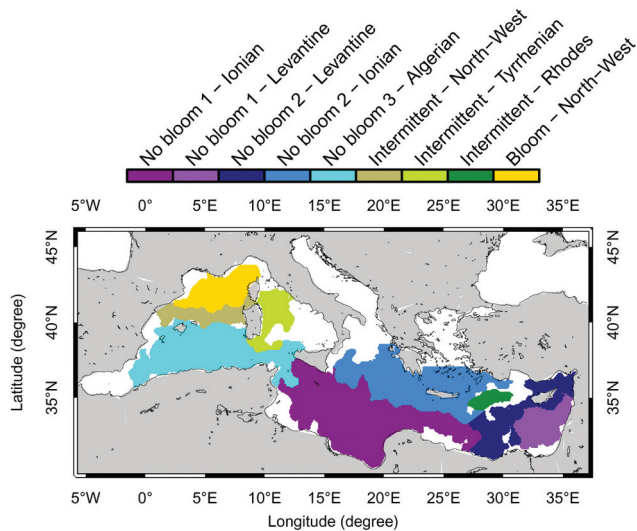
No bloom 1 – Ionian
No bloom 1 – Levantine
No bloom 2 – Levantine
No bloom 2 – Ionian
No bloom 3 – Algerian
Intermittent – North–West
Intermittent – Tyrrhenian
Intermittent – Rhodes
Bloom – North–West

5°W 0° 5°E 10°E 15°E 20°E 25°E 30°E 35°E

45°N
40°N
35°N

Latitude (degree)

45°N
40°N
35°N

5°W 0° 5°E 10°E 15°E 20°E 25°E 30°E 35°E

Longitude (degree)